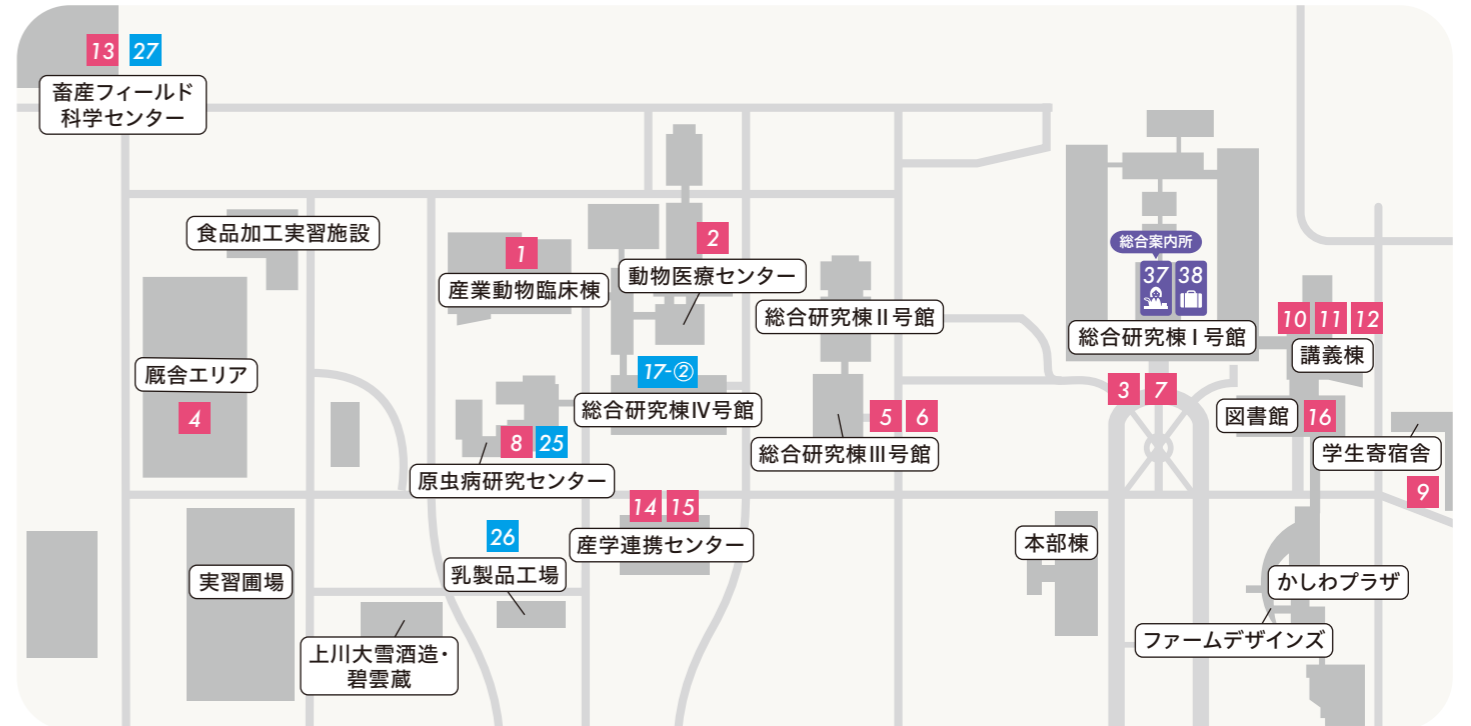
13 27
畜産フィールド科学センター

食品加工実習施設

1
産業動物臨床棟

2
動物医療センター

総合研究棟II号館

総合案内所
37 38
総合研究棟I号館

10 11 12
講義棟

厩舎エリア
4

17-②
総合研究棟IV号館

5 6
総合研究棟III号館

3 7

図書館 16

学生寄宿舎

8 25
原虫病研究センター

9

14 15
産学連携センター

26
乳製品工場

本部棟

実習圃場

かしわプラザ

ファームデザインズ

上川大雪酒造・碧雲蔵